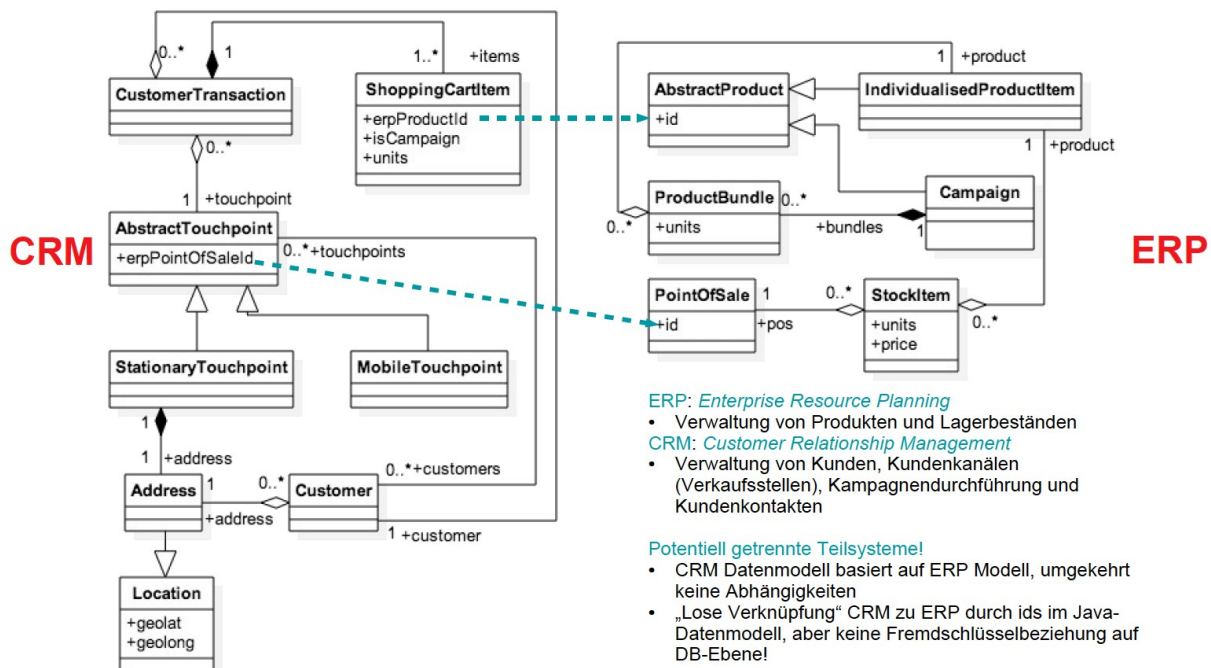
CRM

0..*
1
1..*
+items
CustomerTransaction
ShoppingCartItem
+erpProductId
+isCampaign
+units
0..*
1
+touchpoint
AbstractTouchpoint
+erpPointOfSaleId
0..* +touchpoints
StationaryTouchpoint
MobileTouchpoint
1
1
+address
Address
1
0..*
Customer
0..* +customers
+address
1 +customer
Location
+geolat
+geolong

ERP

1 +product
AbstractProduct
+id
IndividualisedProductItem
1 +product
ProductBundle
0..*
+units
0..*
+bundles
1
Campaign
PointOfSale
+id
1
+pos
0..*
StockItem
+units
+price
0..*

ERP: Enterprise Resource Planning
• Verwaltung von Produkten und Lagerbeständen
CRM: Customer Relationship Management
• Verwaltung von Kunden, Kundenkanälen (Verkaufsstellen), Kampagnendurchführung und Kundenkontakten

Potentiell getrennte Teilsysteme!
• CRM Datenmodell basiert auf ERP Modell, umgekehrt keine Abhängigkeiten
• „Lose Verknüpfung“ CRM zu ERP durch ids im Java-Datenmodell, aber keine Fremdschlüsselbeziehung auf DB-Ebene!